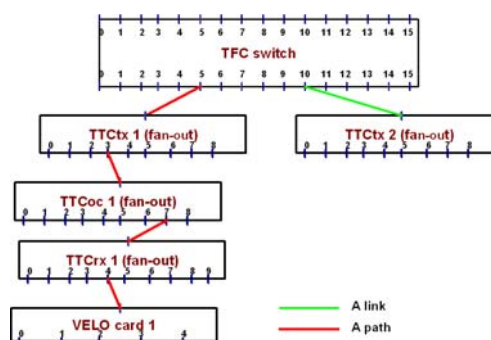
0 1 2 3 4 5 6 7 8 9 10 11 12 13 14 15
TFC switch
0 1 2 3 4 5 6 7 8 9 10 11 12 13 14 15

TTCtx 1 (fan-out)
0 1 2 3 4 5 6 7 8

TTCtx 2 (fan-out)
0 1 2 3 4 5 6 7 8

TTCoc 1 (fan-out)
0 1 2 3 4 5 6 7 8

TTCrx 1 (fan-out)
0 1 2 3 4 5 6 7 8 9

VELO card 1
0 1 2 3 4

A link
A path